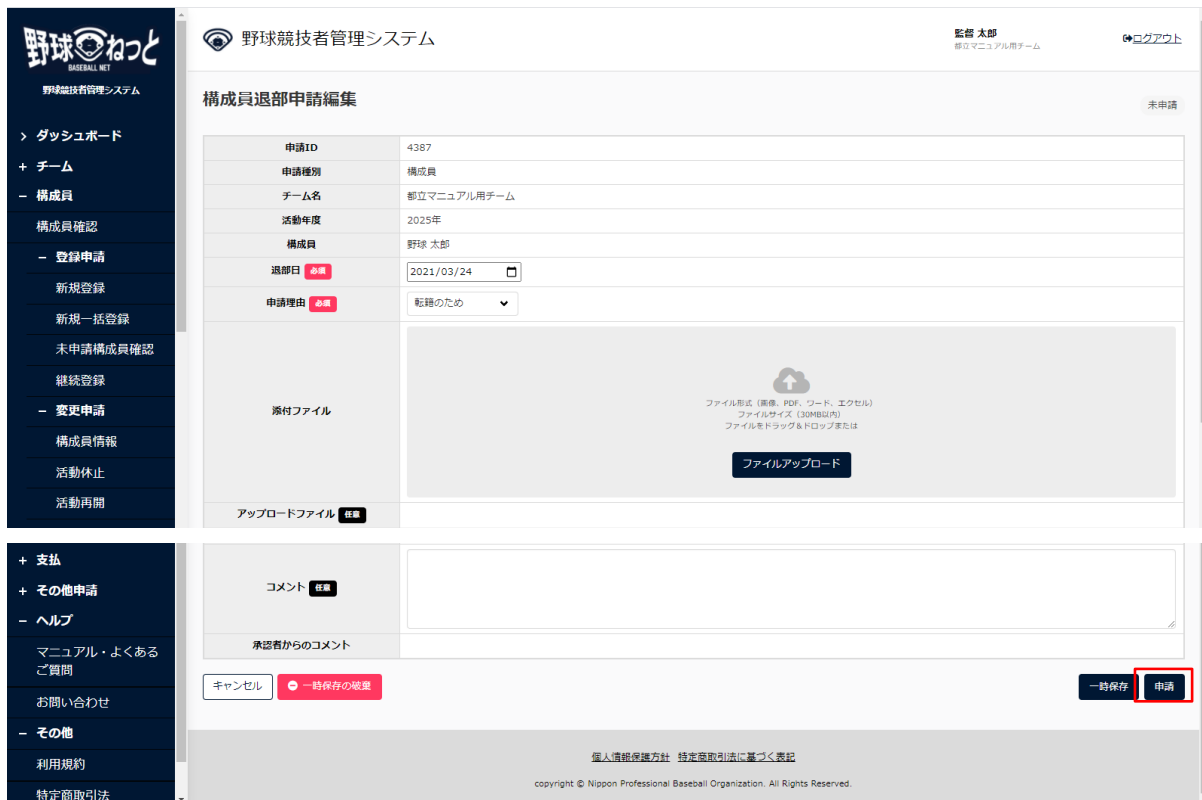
野球ねっと
BASEBALL NET
野球競技者管理システム

› ダッシュボード
+ チーム
− 構成員
構成員確認
− 登録申請
新規登録
新規一括登録
未申請構成員確認
継続登録
− 変更申請
構成員情報
活動休止
活動再開

野球競技者管理システム
監督 太郎
都立マニュアル用チーム
ログアウト

構成員退部申請編集
未申請

| 申請ID | 4387 |
|---|---|
| 申請種別 | 構成員 |
| チーム名 | 都立マニュアル用チーム |
| 活動年度 | 2025年 |
| 構成員 | 野球 太郎 |
| 退部日 必須 | 2021/03/24 |
| 申請理由 必須 | 転籍のため |
| 添付ファイル | ファイル形式（画像、PDF、ワード、エクセル） ファイルサイズ（30MB以内） ファイルをドラッグ＆ドロップまたは ファイルアップロード |
| アップロードファイル 任意 | |

+ 支払
+ その他申請
− ヘルプ
マニュアル・よくあるご質問
お問い合わせ
− その他
利用規約
特定商取引法

| コメント 任意 | |
|---|---|
| 承認者からのコメント | |

キャンセル
一時保存の破棄
一時保存
申請

個人情報保護方針 特定商取引法に基づく表記
copyright © Nippon Professional Baseball Organization. All Rights Reserved.